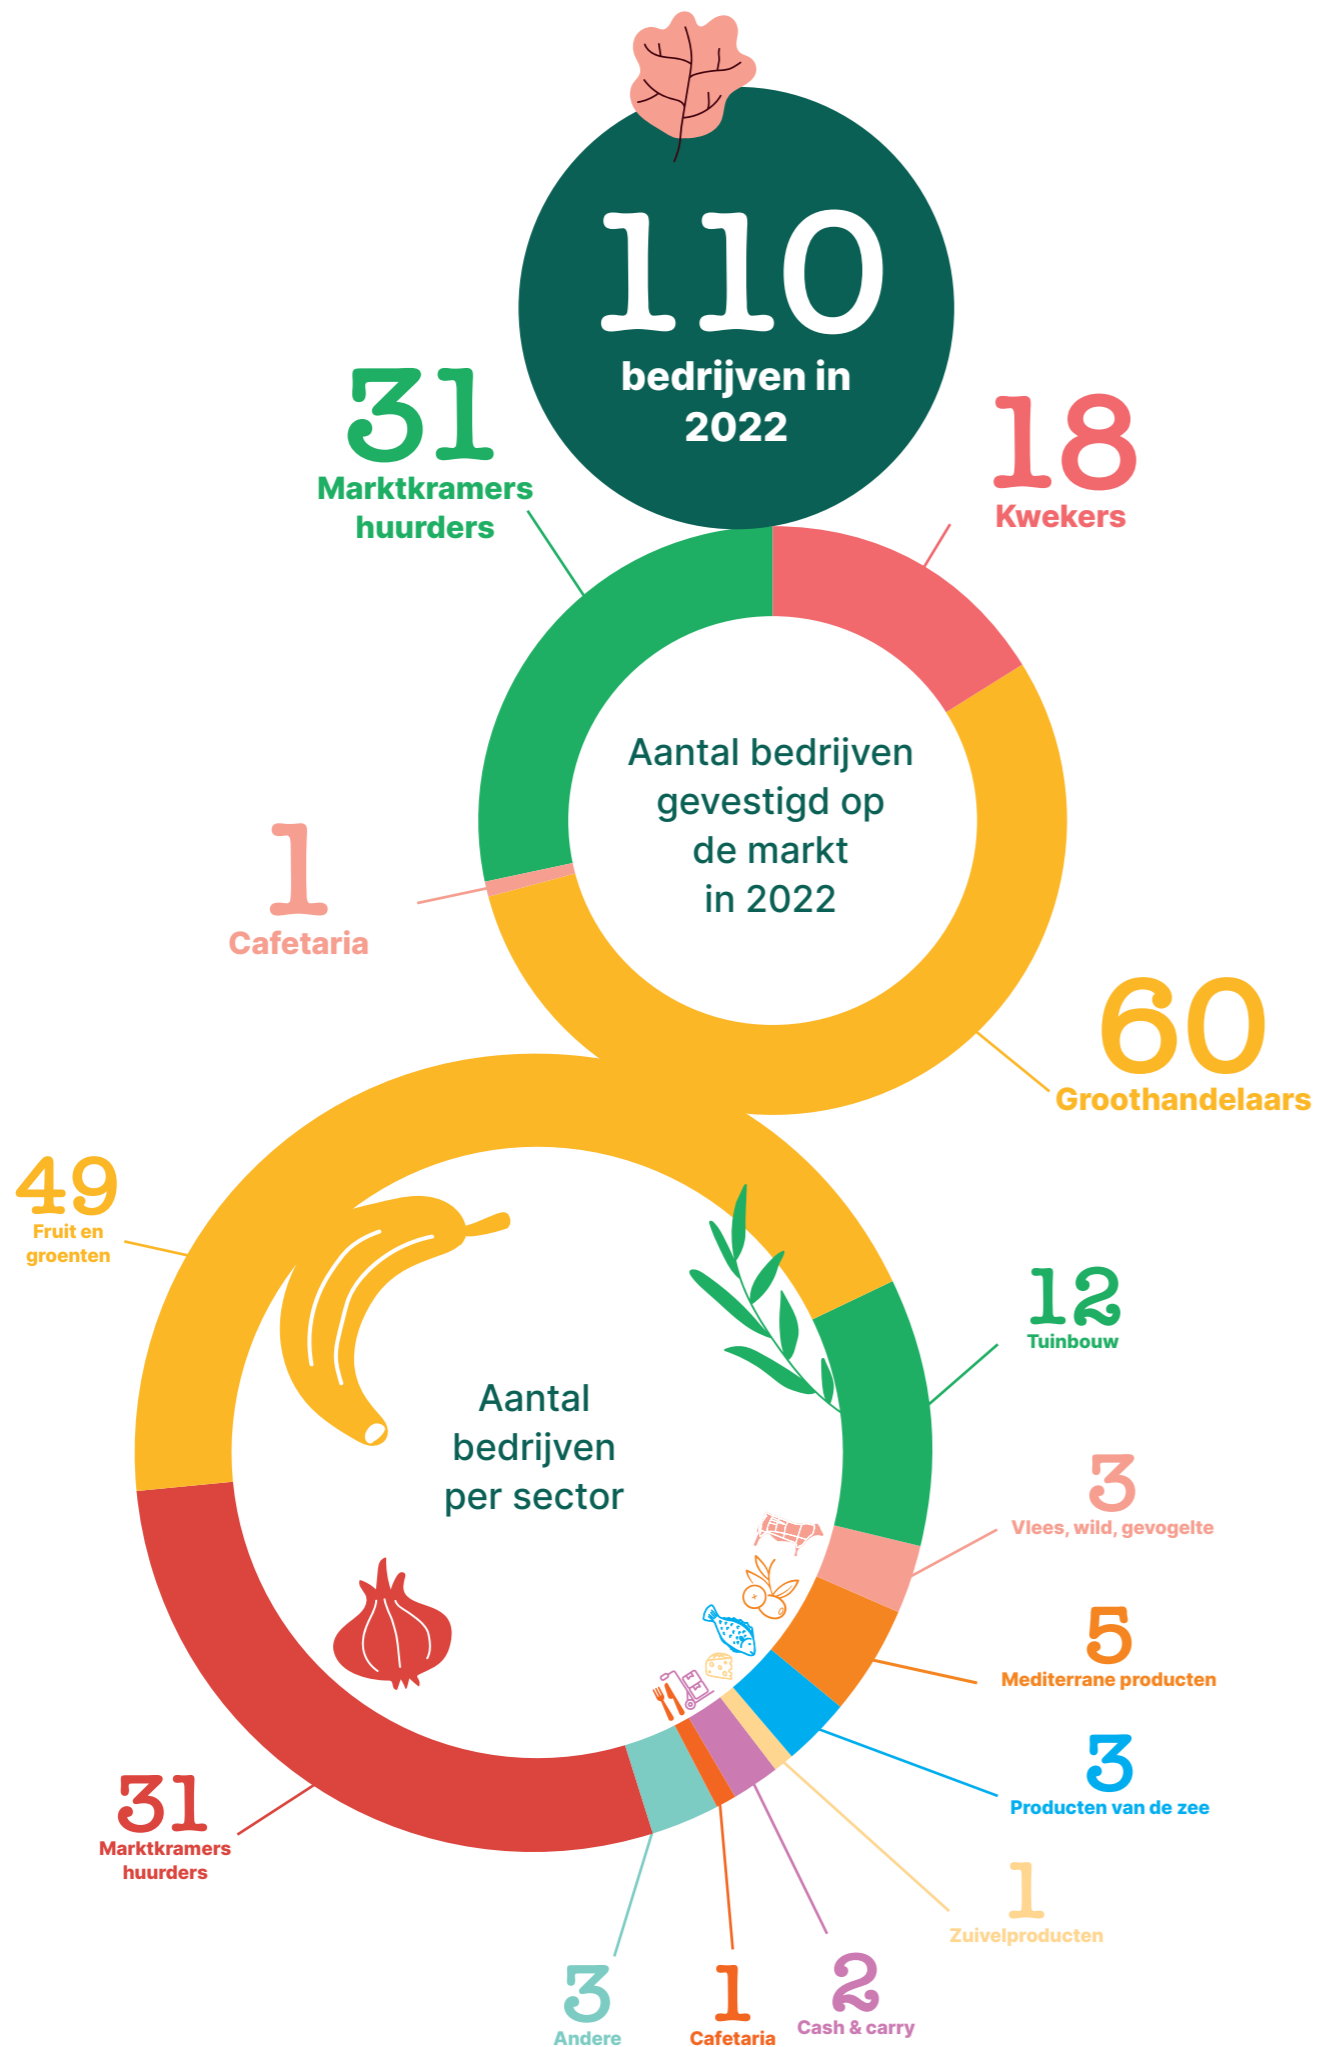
110
bedrijven in 2022

31
Marktkramers huurders

18
Kwekers

Aantal bedrijven gevestigd op de markt in 2022

1
Cafetaria

60
Groothandelaars

49
Fruit en groenten

12
Tuinbouw

Aantal bedrijven per sector

3
Vlees, wild, gevogelte

5
Mediterrane producten

3
Producten van de zee

31
Marktkramers huurders

1
Zuivelproducten

3
Andere

1
Cafetaria

2
Cash & carry